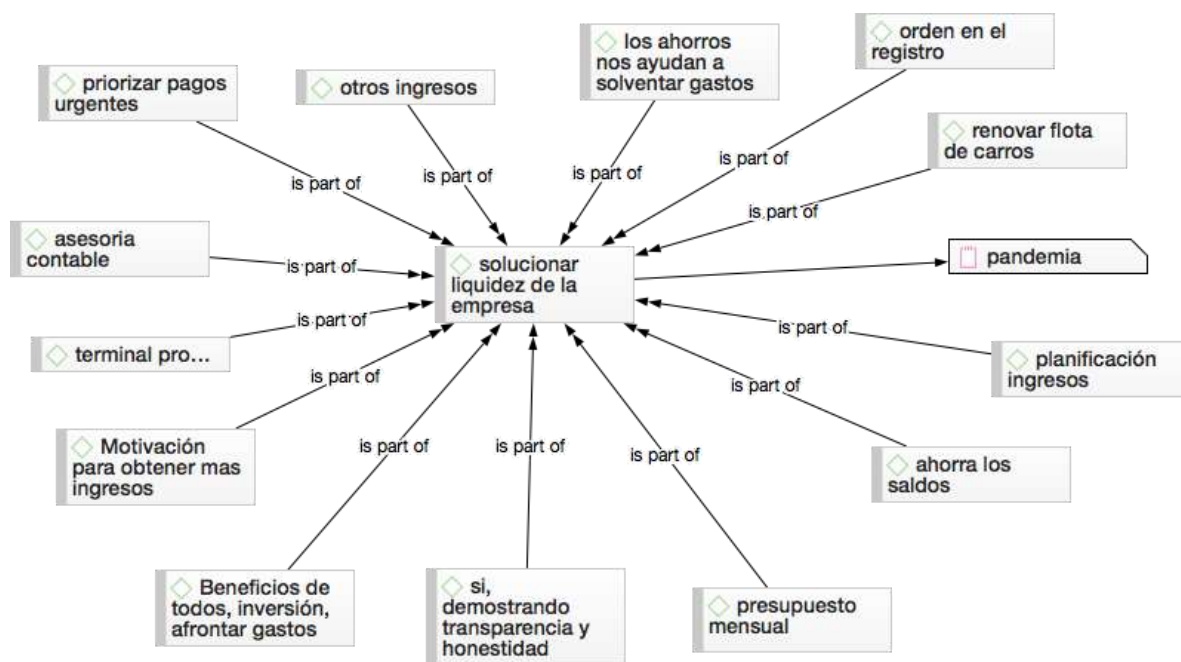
priorizar pagos urgentes

otros ingresos

los ahorros nos ayudan a solventar gastos

orden en el registro

renovar flota de carros

is part of

is part of

is part of

is part of

is part of

asesoria contable

is part of

solucionar liquidez de la empresa

pandemia

terminal pro...

is part of

is part of

planificación ingresos

is part of

is part of

Motivación para obtener mas ingresos

is part of

is part of

is part of

ahorra los saldos

Beneficios de todos, inversión, afrontar gastos

si, demostrando transparencia y honestidad

presupuesto mensual